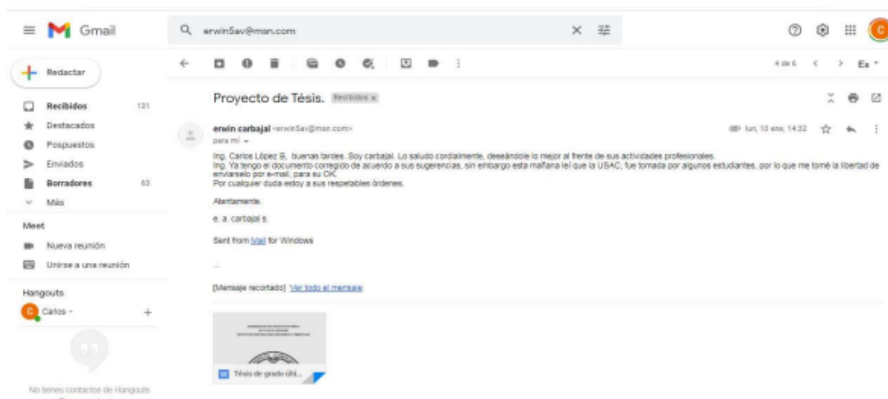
Gmail

erwin5av@msn.com

Redactar

Recibidos 131
Destacados
Pospuestos
Enviados
Borradores 63
Más

Meet
Nueva reunión
Unirse a una reunión

Hangouts
Carlos

No tienes contactos de Hangouts

4 de 6

Proyecto de Tésis. Recibidos x

erwin carbajal <erwin5av@msn.com>
para mí
lun, 10 ene, 14:32

Ing. Carlos López B, buenas tardes. Soy carbajal. Lo saludo cordialmente, deseándole lo mejor al frente de sus actividades profesionales.
Ing. Ya tengo el documento corregido de acuerdo a sus sugerencias, sin embargo esta mañana lei que la USAC, fue tomada por algunos estudiantes, por lo que me tomé la libertad de enviarselo por e-mail, para su OK.
Por cualquier duda estoy a sus respetables órdenes.

Atentamente.

e. a. carbajal s.

Sent from Mail for Windows

...

[Mensaje recortado] Ver todo el mensaje

Tésis de grado últi...